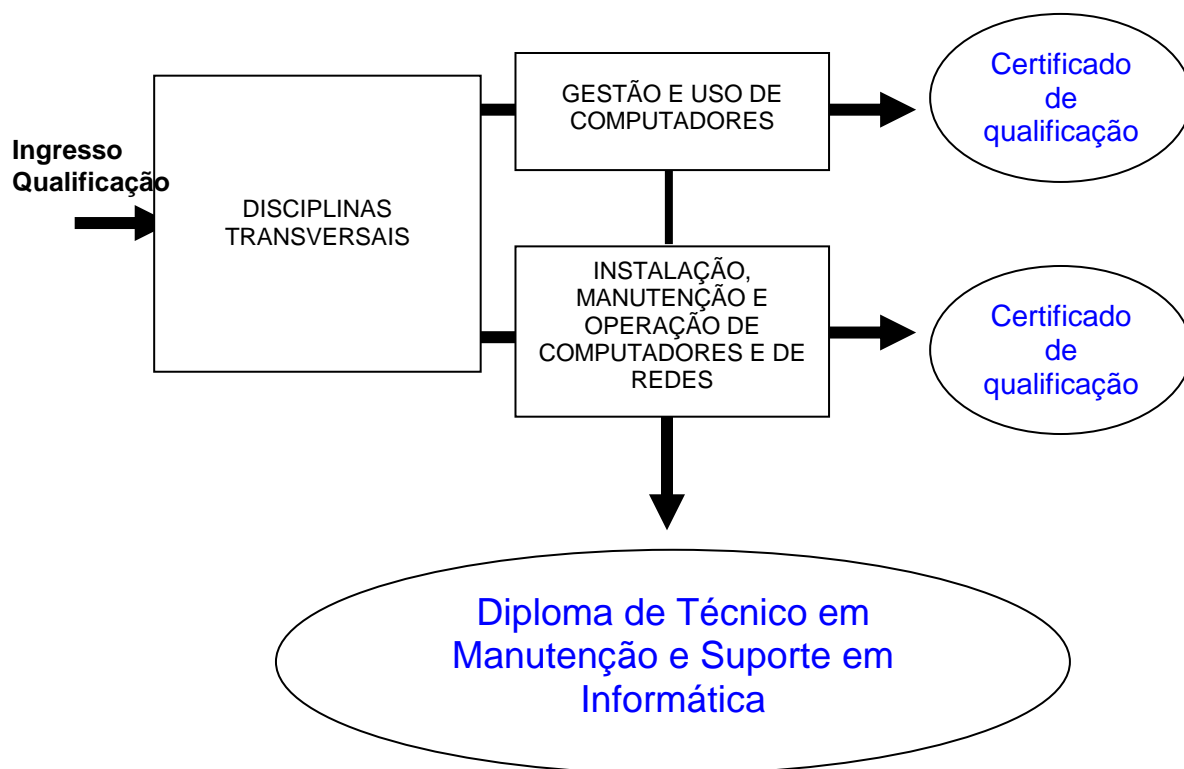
Ingresso
Qualificação

DISCIPLINAS TRANSVERSAIS

GESTÃO E USO DE COMPUTADORES

Certificado de qualificação

INSTALAÇÃO, MANUTENÇÃO E OPERAÇÃO DE COMPUTADORES E DE REDES

Certificado de qualificação

Diploma de Técnico em Manutenção e Suporte em Informática